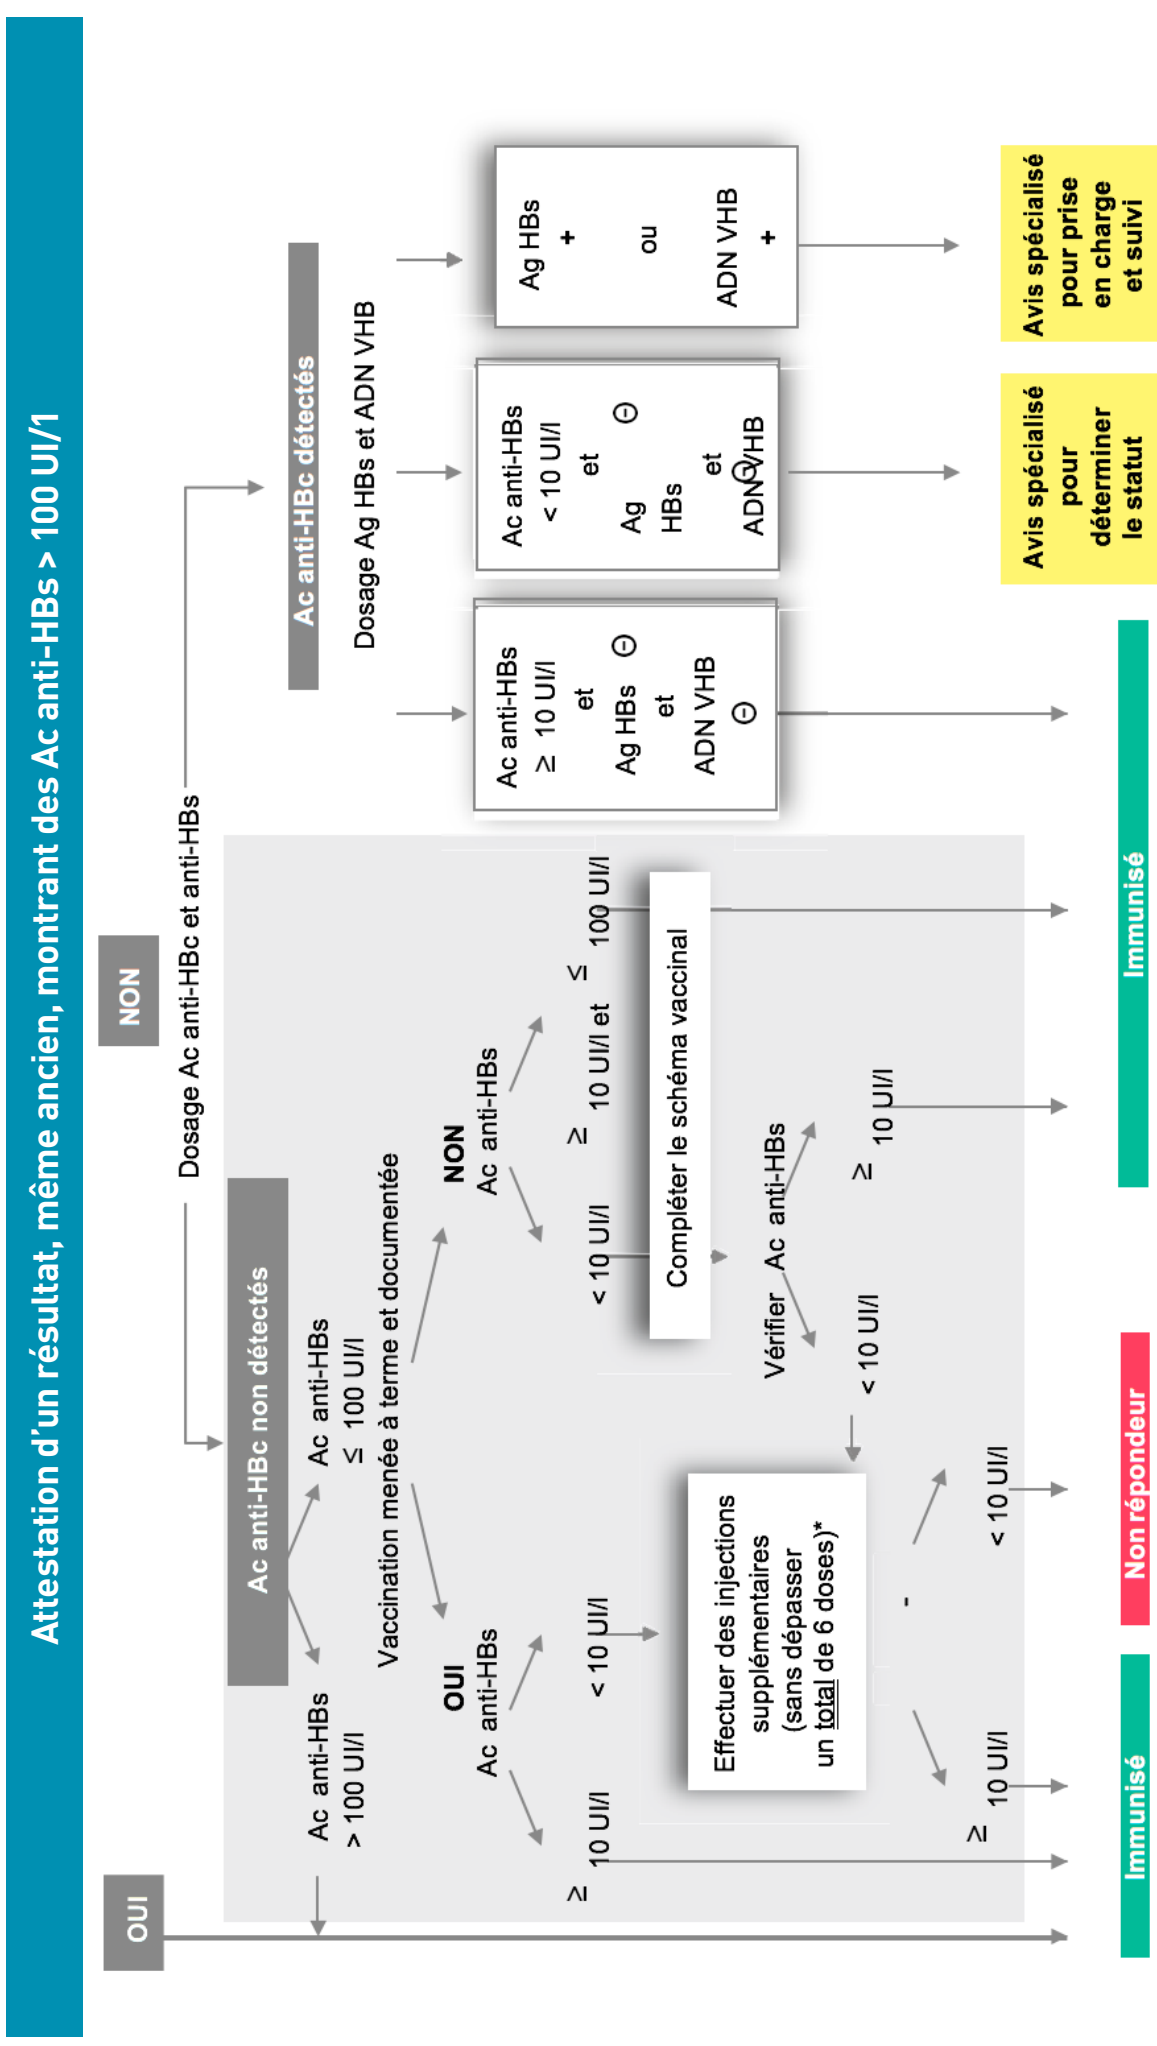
Attestation d'un résultat, même ancien, montrant des Ac anti-HBs > 100 UI/l

OUI

NON

Dosage Ac anti-HBc et anti-HBs

Ac anti-HBc non détectés

Ac anti-HBc détectés

Dosage Ag HBs et ADN VHB

Ac anti-HBs > 100 UI/l

Ac anti-HBs ≤ 100 UI/l

Vaccination menée à terme et documentée

OUI
Ac anti-HBs

≥ 10 UI/l

< 10 UI/l

Effectuer des injections supplémentaires (sans dépasser un total de 6 doses)*

≥ 10 UI/l

< 10 UI/l

NON
Ac anti-HBs

< 10 UI/l

≥ 10 UI/l et ≤ 100 UI/l

Compléter le schéma vaccinal

Vérifier Ac anti-HBs

< 10 UI/l

≥ 10 UI/l

Ac anti-HBs ≥ 10 UI/l et Ag HBs ⊖ et ADN VHB ⊖

Ac anti-HBs < 10 UI/l et Ag HBs ⊖ et ADN VHB ⊖

Ag HBs + ou ADN VHB +

Immunisé

Non répondeur

Immunisé

Avis spécialisé pour déterminer le statut

Avis spécialisé pour prise en charge et suivi